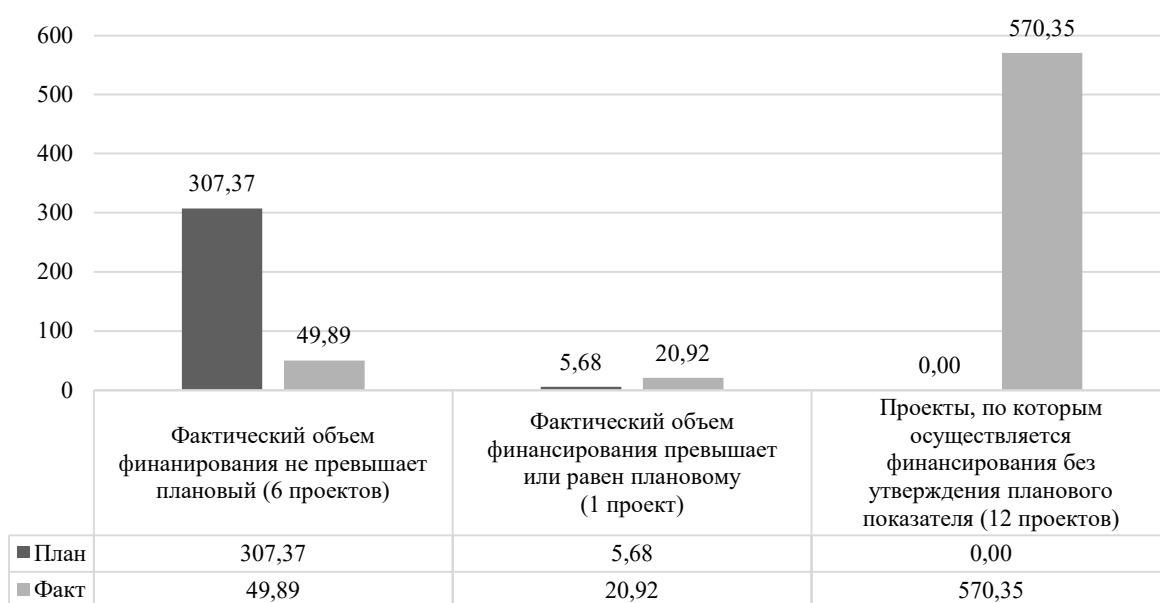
600
500
400
300
200
100
0

307,37
49,89
5,68
20,92
0,00
570,35

| | Фактический объем финанирования не превышает плановый (6 проектов) | Фактический объем финансирования превышает или равен плановому (1 проект) | Проекты, по которым осуществляется финансирования без утверждения планового показателя (12 проектов) |
|---|---|---|---|
| План | 307,37 | 5,68 | 0,00 |
| Факт | 49,89 | 20,92 | 570,35 |